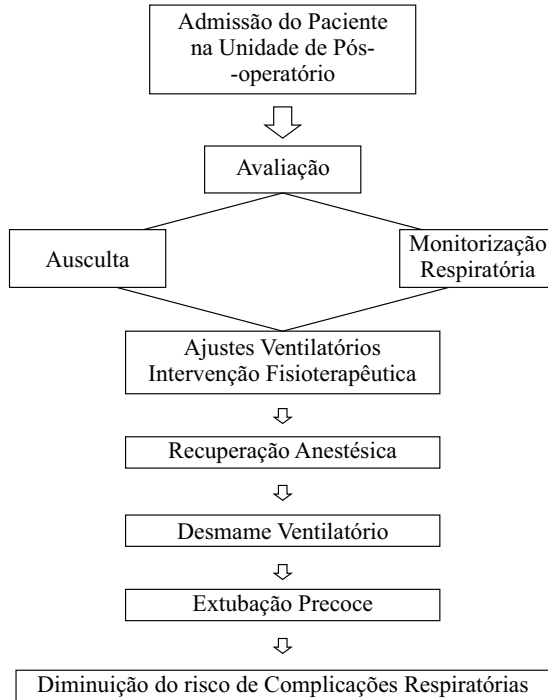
Admissão do Paciente na Unidade de Pós-operatório

Avaliação

Ausculta

Monitorização Respiratória

Ajustes Ventilatórios
Intervenção Fisioterapêutica

Recuperação Anestésica

Desmame Ventilatório

Extubação Precoce

Diminuição do risco de Complicações Respiratórias